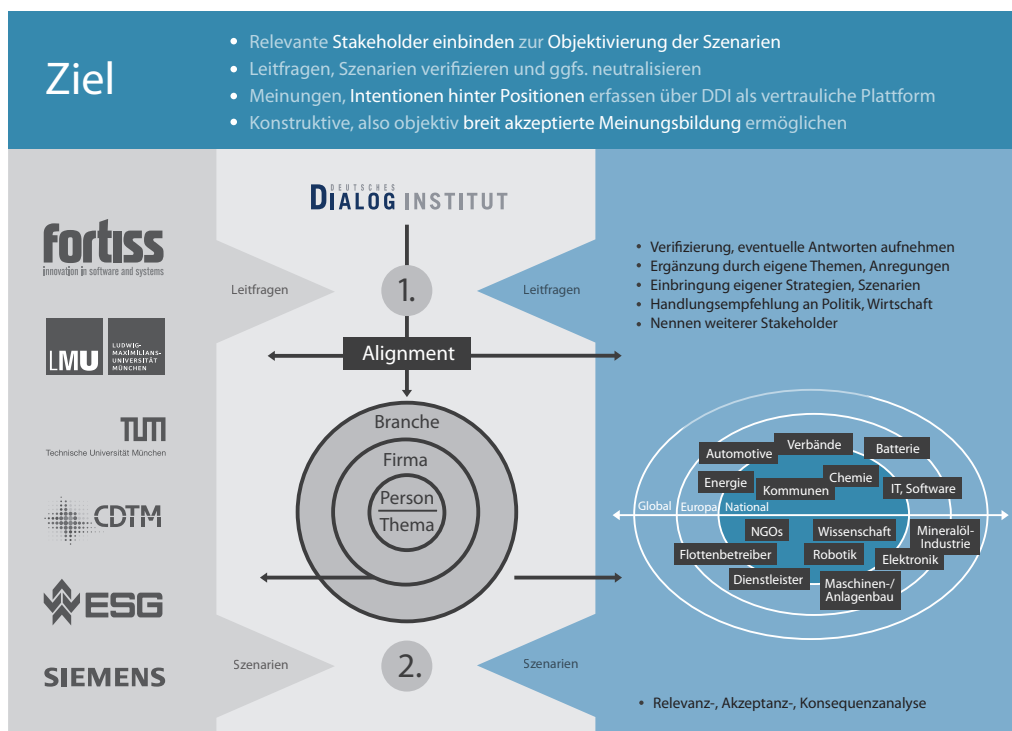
Ziel

• Relevante Stakeholder einbinden zur Objektivierung der Szenarien
• Leitfragen, Szenarien verifizieren und ggfs. neutralisieren
• Meinungen, Intentionen hinter Positionen erfassen über DDI als vertrauliche Plattform
• Konstruktive, also objektiv breit akzeptierte Meinungsbildung ermöglichen

fortiss
innovation in software and systems

LMU LUDWIG-MAXIMILIANS-UNIVERSITÄT MÜNCHEN

TUM
Technische Universität München

CDTM

ESG

SIEMENS

DEUTSCHES DIALOG INSTITUT

Leitfragen

1.

Leitfragen

• Verifizierung, eventuelle Antworten aufnehmen
• Ergänzung durch eigene Themen, Anregungen
• Einbringung eigener Strategien, Szenarien
• Handlungsempfehlung an Politik, Wirtschaft
• Nennen weiterer Stakeholder

Alignment

Branche

Firma

Person

Thema

Automotive

Verbände

Batterie

Energie

Kommunen

Chemie

IT, Software

Global

Europa

National

NGOs

Wissenschaft

Mineralöl-Industrie

Flottenbetreiber

Robotik

Elektronik

Dienstleister

Maschinen-/ Anlagenbau

Szenarien

2.

Szenarien

• Relevanz-, Akzeptanz-, Konsequenzanalyse